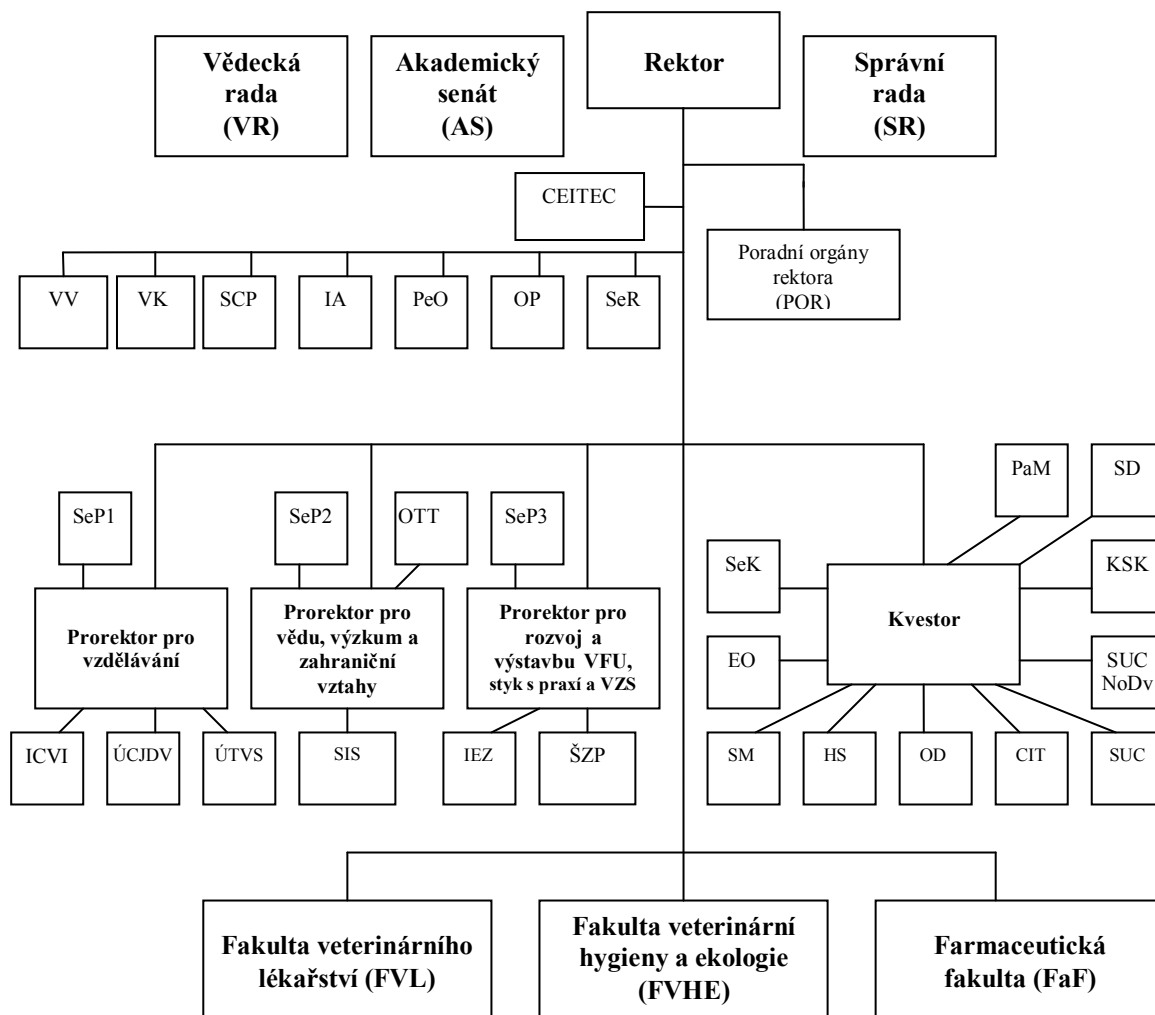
Vědecká rada (VR)

Akademický senát (AS)

Rektor

Správní rada (SR)

CEITEC

Poradní orgány rektora (POR)

VV

VK

SCP

IA

PeO

OP

SeR

SeP1

SeP2

OTT

SeP3

PaM

SD

SeK

KSK

Prorektor pro vzdělávání

Prorektor pro vědu, výzkum a zahraniční vztahy

Prorektor pro rozvoj a výstavbu VFU, styk s praxí a VZS

Kvestor

EO

SUC NoDv

ICVI

ÚCJDV

ÚTVS

SIS

IEZ

ŠZP

SM

HS

OD

CIT

SUC

Fakulta veterinárního lékařství (FVL)

Fakulta veterinární hygieny a ekologie (FVHE)

Farmaceutická fakulta (FaF)